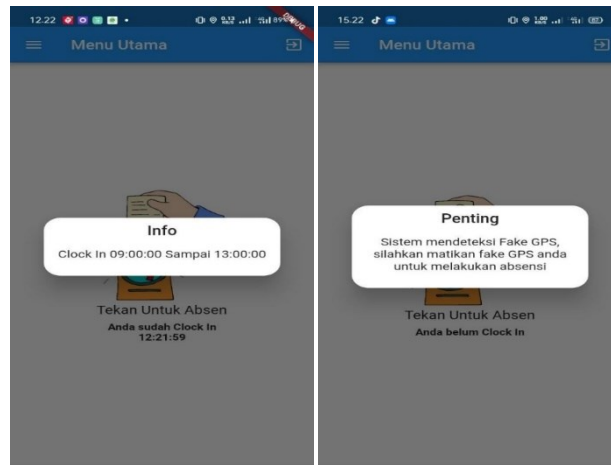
12.22

DEBUG

Menu Utama

Info

Clock In 09:00:00 Sampai 13:00:00

Tekan Untuk Absen

Anda sudah Clock In 12:21:59

15.22

Menu Utama

Penting

Sistem mendeteksi Fake GPS, silahkan matikan fake GPS anda untuk melakukan absensi

Tekan Untuk Absen

Anda belum Clock In